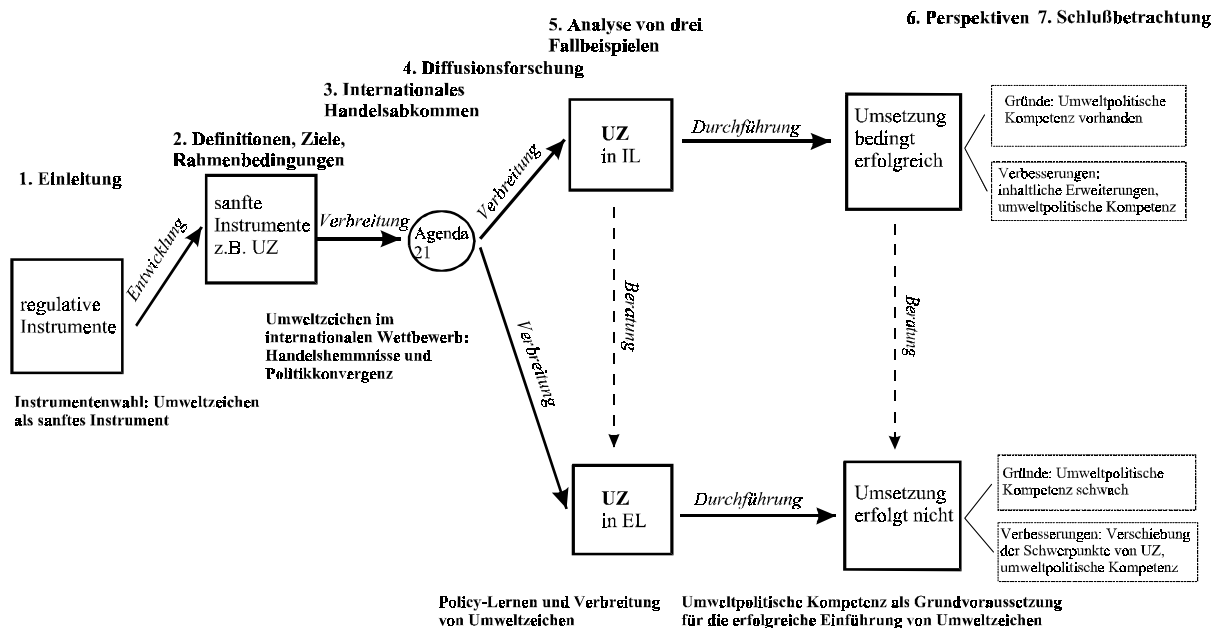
5. Analyse von drei Fallbeispielen

6. Perspektiven 7. Schlußbetrachtung

4. Diffusionsforschung

3. Internationales Handelsabkommen

2. Definitionen, Ziele, Rahmenbedingungen

1. Einleitung

regulative Instrumente

Entwicklung

sanfte Instrumente z.B. UZ

Verbreitung

Agenda 21

Verbreitung

UZ in IL

Durchführung

Umsetzung bedingt erfolgreich

Gründe: Umweltpolitische Kompetenz vorhanden

Verbesserungen; inhaltliche Erweiterungen, umweltpolitische Kompetenz

Beratung

Beratung

Verbreitung

Umweltzeichen im internationalen Wettbewerb: Handelshemmnisse und Politikkonvergenz

Instrumentenwahl: Umweltzeichen als sanftes Instrument

UZ in EL

Durchführung

Umsetzung erfolgt nicht

Gründe: Umweltpolitische Kompetenz schwach

Verbesserungen: Verschiebung der Schwerpunkte von UZ, umweltpolitische Kompetenz

Policy-Lernen und Verbreitung von Umweltzeichen

Umweltpolitische Kompetenz als Grundvoraussetzung für die erfolgreiche Einführung von Umweltzeichen